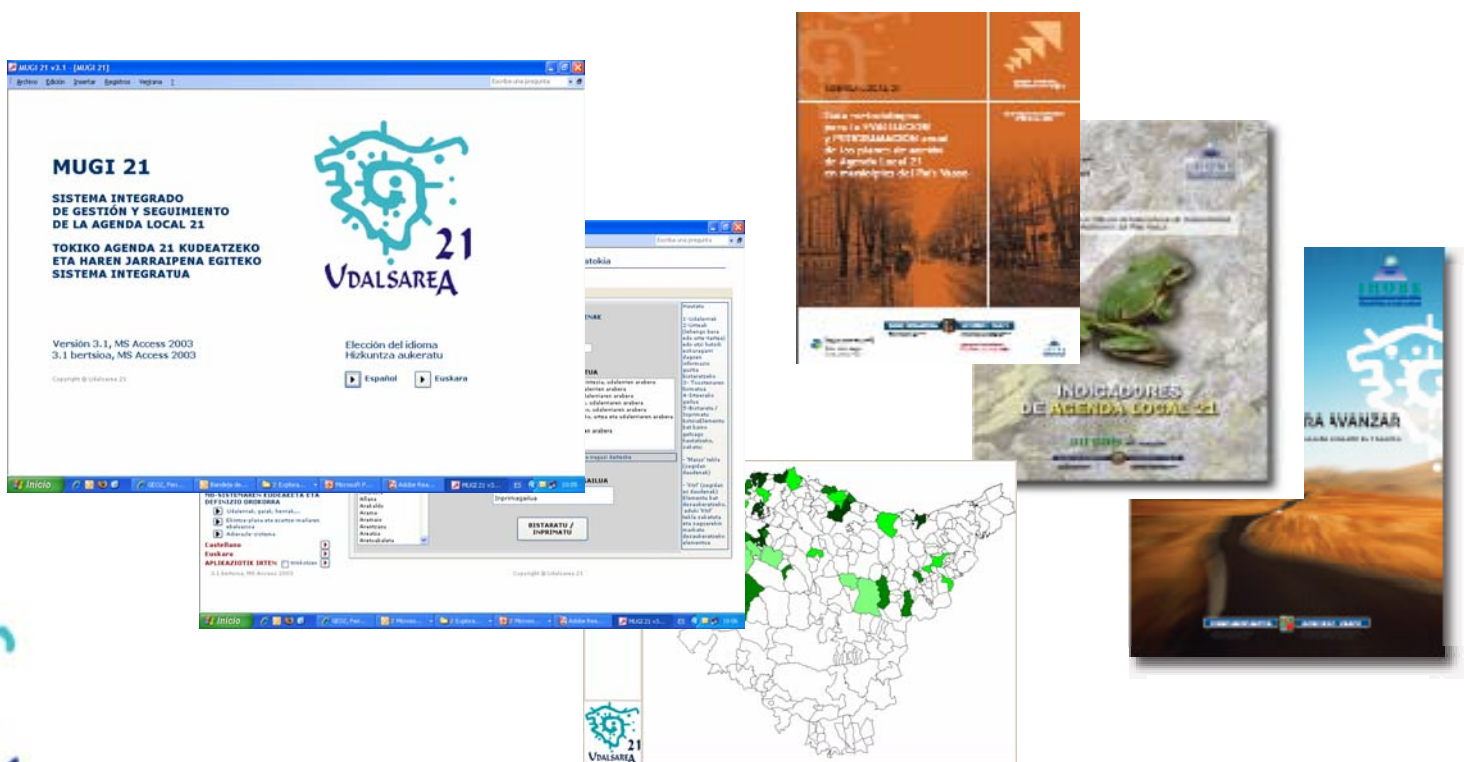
MUGI 21 v3.1 - [MUGI 21]

Archivo Edición Insertar Registros Ventana ?

Escriba una pregunta

MUGI 21

SISTEMA INTEGRADO DE GESTIÓN Y SEGUIMIENTO DE LA AGENDA LOCAL 21

TOKIKO AGENDA 21 KUDEATZEKO ETA HAREN JARRAIPENA EGITEKO SISTEMA INTEGRATUA

21
UDALSAREA

Versión 3.1, MS Access 2003
3.1 bertsioa, MS Access 2003

Elección del idioma
Hizkuntza aukeratu

Español

Euskara

Copyright @ Udalsarea 21

Inicio

Escriba una pregunta

atokia

Inprimagailua

BISTARATU / INPRIMATU

Castellano
Euskara
APLIKAZIOTIK IRTEN

3.1 bertsioa, MS Access 2003

Copyright @ Udalsarea 21

Inicio

21
UDALSAREA

INDICADORES DE AGENDA LOCAL 21

RA AVANZAR